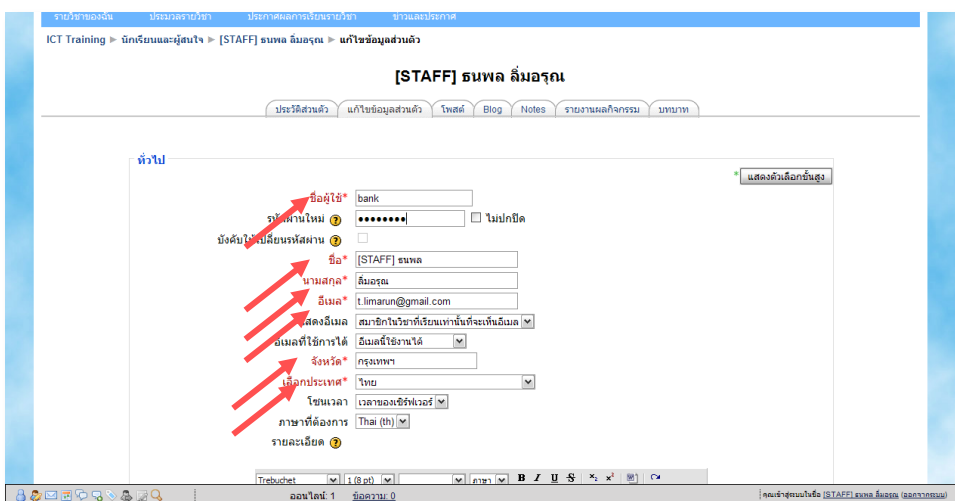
รายวิชาของฉัน ประมวลรายวิชา ประกาศผลการเรียนรายวิชา ข่าวและประกาศ

ICT Training ► นักเรียนและผู้สนใจ ► [STAFF] ธนพล ลิ่มอรุณ ► แก้ไขข้อมูลส่วนตัว

[STAFF] ธนพล ลิ่มอรุณ

ประวัติส่วนตัว | แก้ไขข้อมูลส่วนตัว | โพสต์ | Blog | Notes | รายงานผลกิจกรรม | บทบาท

ทั่วไป

* แสดงตัวเลือกขั้นสูง

ชื่อผู้ใช้* bank

รหัสผ่านใหม่ •••••••• ไม่ปกปิด

บังคับให้เปลี่ยนรหัสผ่าน

ชื่อ* [STAFF] ธนพล

นามสกุล* ลิ่มอรุณ

อีเมล* t.limarun@gmail.com

แสดงอีเมล สมาชิกในวิชาที่เรียนเท่านั้นที่จะเห็นอีเมล

อีเมลที่ใช้การได้ อีเมลนี้ใช้งานได้

จังหวัด* กรุงเทพฯ

เลือกประเทศ* ไทย

โซนเวลา เวลาของเซิร์ฟเวอร์

ภาษาที่ต้องการ Thai (th)

รายละเอียด

Trebuchet 1 (8 pt) ภาษา B I U S

ออนไลน์: 1 ข้อความ: 0

คุณเข้าสู่ระบบในชื่อ [STAFF] ธนพล ลิ่มอรุณ (ออกจากระบบ)